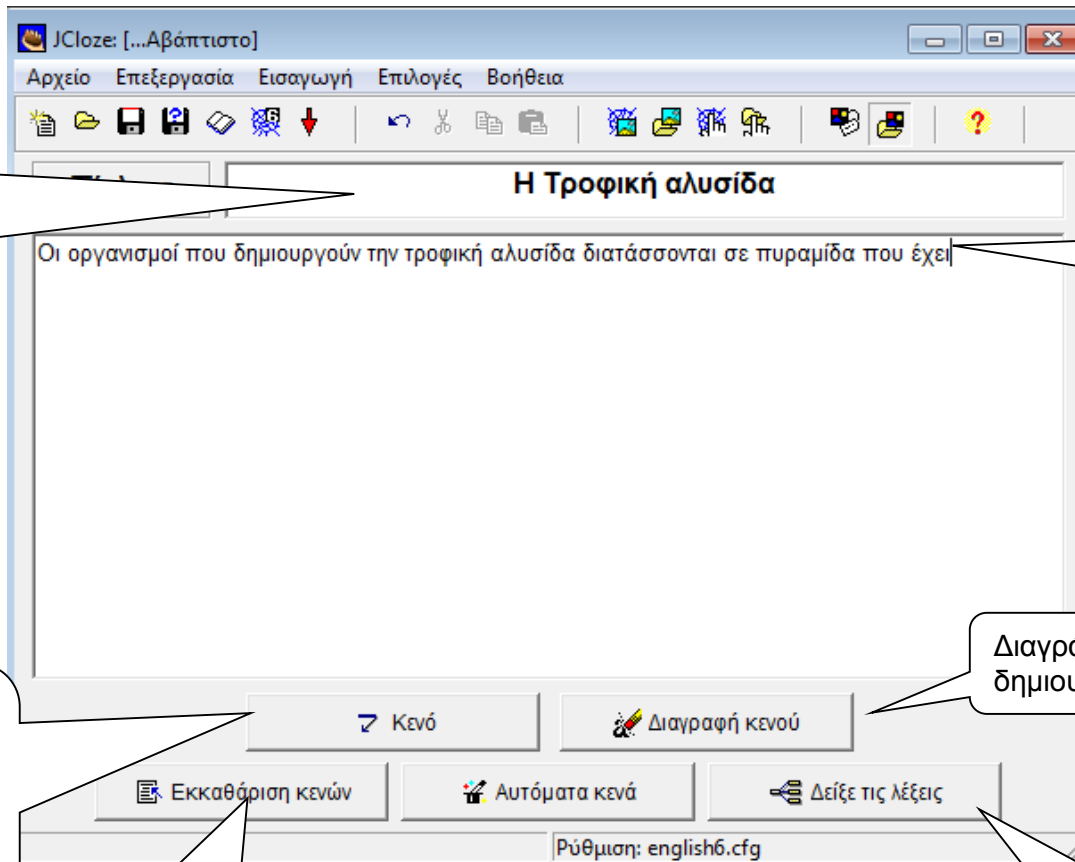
JCloze: [...Αβάπτιστο]

Αρχείο Επεξεργασία Εισαγωγή Επιλογές Βοήθεια

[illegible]

Η Τροφική αλυσίδα

Οι οργανισμοί που δημιουργούν την τροφική αλυσίδα διατάσσονται σε πυραμίδα που έχει

Διαγρα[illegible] δημιου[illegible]

Κενό

Διαγραφή κενού

Εκκαθάριση κενών

Αυτόματα κενά

Δείξε τις λέξεις

Ρύθμιση: english6.cfg